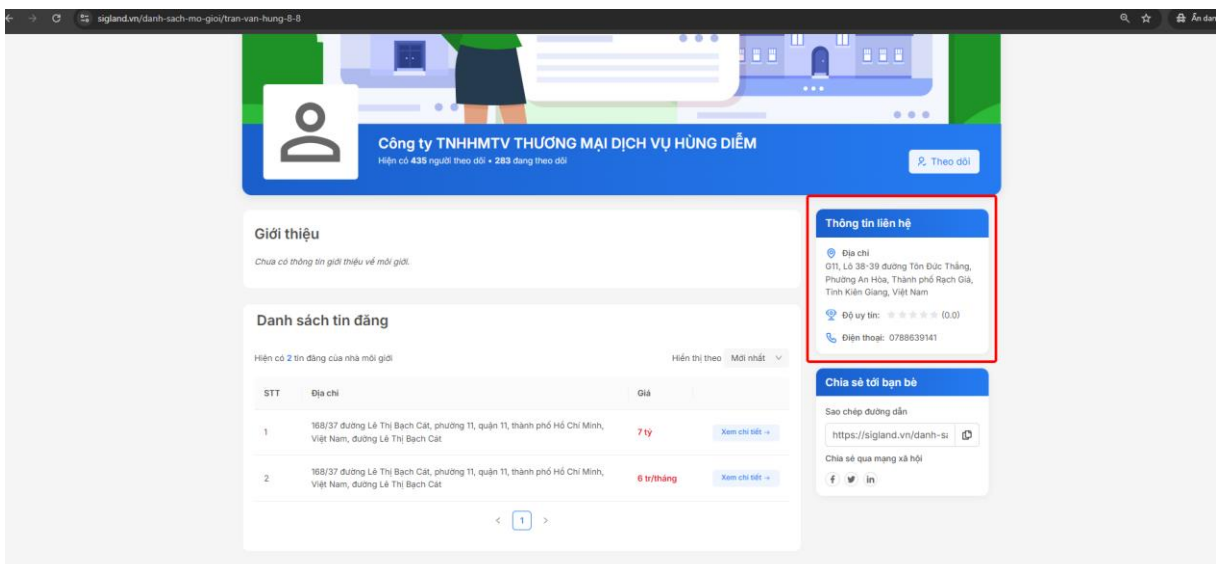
sigland.vn/danh-sach-moi-gioi/tran-van-hung-8-8

Ẩn dan

Công ty TNHHMTV THƯƠNG MẠI DỊCH VỤ HÙNG DIỄM

Hiện có 435 người theo dõi • 283 đang theo dõi

Theo dõi

Giới thiệu

Chưa có thông tin giới thiệu về môi giới.

Danh sách tin đăng

Hiện có 2 tin đăng của nhà môi giới

Hiển thị theo Mới nhất

| STT | Địa chỉ | Giá | |
|---|---|---|---|
| 1 | 168/37 đường Lê Thị Bạch Cát, phường 11, quận 11, thành phố Hồ Chí Minh, Việt Nam, đường Lê Thị Bạch Cát | 7 tỷ | Xem chi tiết → |
| 2 | 168/37 đường Lê Thị Bạch Cát, phường 11, quận 11, thành phố Hồ Chí Minh, Việt Nam, đường Lê Thị Bạch Cát | 6 tr/tháng | Xem chi tiết → |

< 1 >

Thông tin liên hệ

Địa chỉ
G11, Lô 38-39 đường Tôn Đức Thắng, Phường An Hòa, Thành phố Rạch Giá, Tỉnh Kiên Giang, Việt Nam

Độ uy tín: (0.0)

Điện thoại: 0788639141

Chia sẻ tới bạn bè

Sao chép đường dẫn

https://sigland.vn/danh-s

Chia sẻ qua mạng xã hội